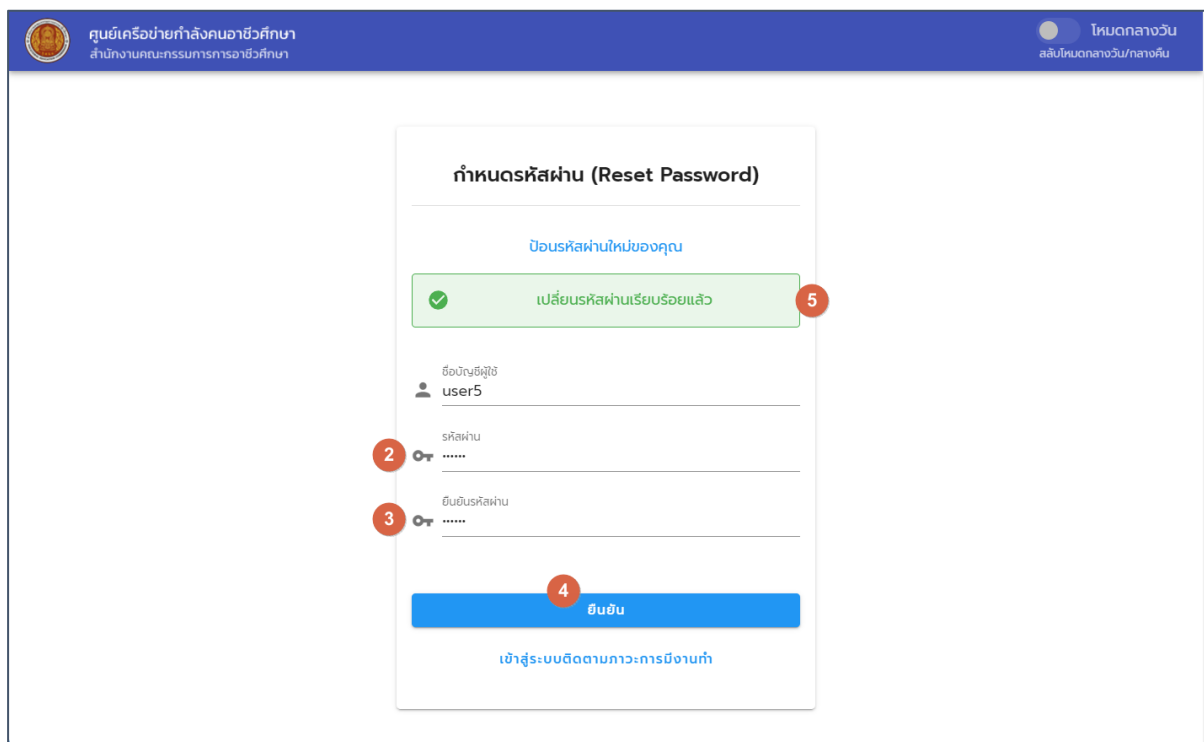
ศูนย์เครือข่ายกำลังคนอาชีวศึกษา
สำนักงานคณะกรรมการการอาชีวศึกษา

โหมดกลางวัน
สลับโหมดกลางวัน/กลางคืน

กำหนดรหัสผ่าน (Reset Password)

ป้อนรหัสผ่านใหม่ของคุณ

เปลี่ยนรหัสผ่านเรียบร้อยแล้ว

5

ชื่อบัญชีผู้ใช้
user5

2
รหัสผ่าน
••••••

3
ยืนยันรหัสผ่าน
••••••

4
ยืนยัน

เข้าสู่ระบบติดตามภาวะการมีงานทำ